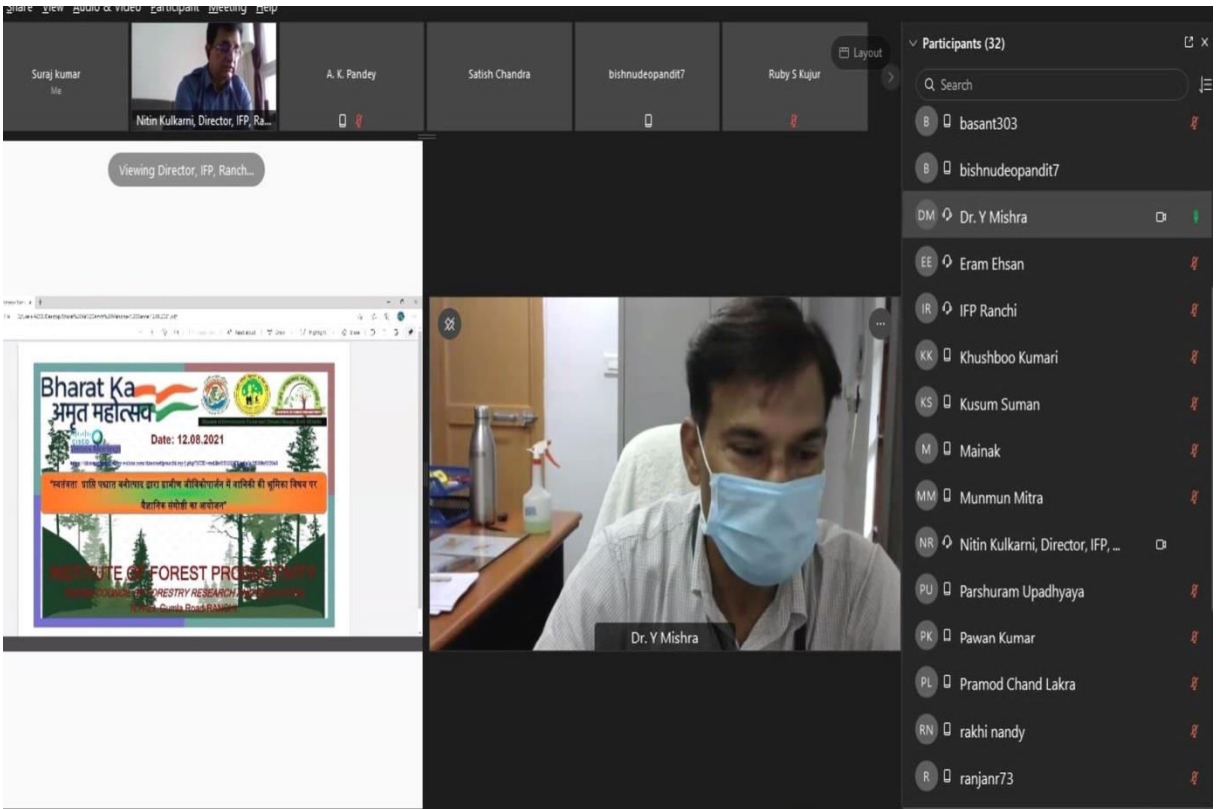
Share View Audio & Video Participant Meeting Help

Suraj kumar
Me

Nitin Kulkarni, Director, IFP, Ra...

A. K. Pandey

Satish Chandra

bishnudeopandit7

Ruby S Kujur

Layout

Viewing Director, IFP, Ranch...

Bharat Ka
अमृत महोत्सव

Date: 12.08.2021

"स्वतंत्रता प्राप्ति पश्चात वनोत्पाद द्वारा ग्रामीण जीविकोपार्जन में वानिकी की भूमिका विषय पर वैज्ञानिक संगोष्ठी का आयोजन"

INSTITUTE OF FOREST PRODUCTIVITY
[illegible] COUNCIL OF FORESTRY RESEARCH AND EDUCATION
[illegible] Gumla Road, RANCHI

Dr. Y Mishra

Participants (32)

Search

B basant303

B bishnudeopandit7

DM Dr. Y Mishra

EE Eram Ehsan

IR IFP Ranchi

KK Khushboo Kumari

KS Kusum Suman

M Mainak

MM Munmun Mitra

NR Nitin Kulkarni, Director, IFP, ...

PU Parshuram Upadhyaya

PK Pawan Kumar

PL Pramod Chand Lakra

RN rakhi nandy

R ranjanr73